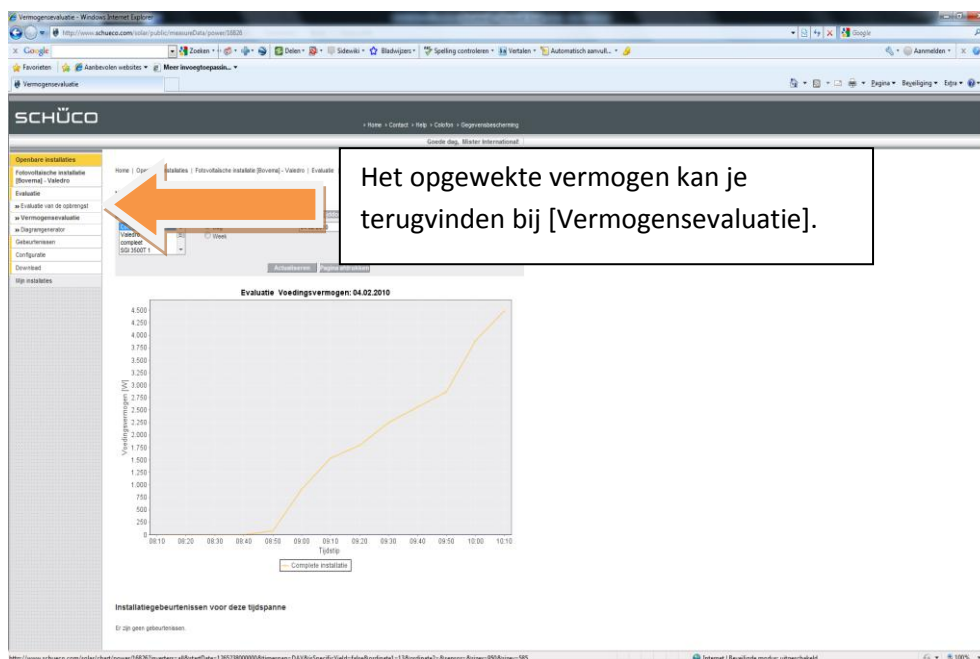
Vermogensevaluatie - Windows Internet Explorer

http://www.schueco.com/solar/public/measureData/power/38826

Google

Zoeken · Delen · Sidewiki · Bladwijzers · Spelling controleren · Vertalen · Automatisch aanvull... · Aanmelden ·

Favorieten | Aanbevolen websites · Meer invoegtoepassin... ·

Vermogensevaluatie

Pagina · Beveiliging · Extra ·

SCHÜCO

› Home › Contact › Help › Colofon › Gegevensbescherming

Goede dag, Mister International!

Openbare installaties
Fotovoltaïsche installatie [Bovema] - Valedro
Evaluatie
» Evaluatie van de opbrengst
» Vermogensevaluatie
» Diagramgenerator
Gebeurtenissen
Configuratie
Download
Mijn installaties

Home | Op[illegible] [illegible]stallaties | Fotovoltaïsche installatie [Bovema] - Valedro | Evaluatie

Het opgewekte vermogen kan je terugvinden bij [Vermogensevaluatie].

Valedro
compleet
SGI 3500T 1

Week

Actualiseren Pagina afdrukken

Evaluatie Voedingsvermogen: 04.02.2010

Voedingsvermogen [W]

4.500
4.250
4.000
3.750
3.500
3.250
3.000
2.750
2.500
2.250
2.000
1.750
1.500
1.250
1.000
750
500
250
0

08:10 08:20 08:30 08:40 08:50 09:00 09:10 09:20 09:30 09:40 09:50 10:00 10:10

Tijdstip

Complete installatie

Installatiegebeurtenissen voor deze tijdspanne

Er zijn geen gebeurtenissen.

Internet | Beveiligde modus: uitgeschakeld

100%